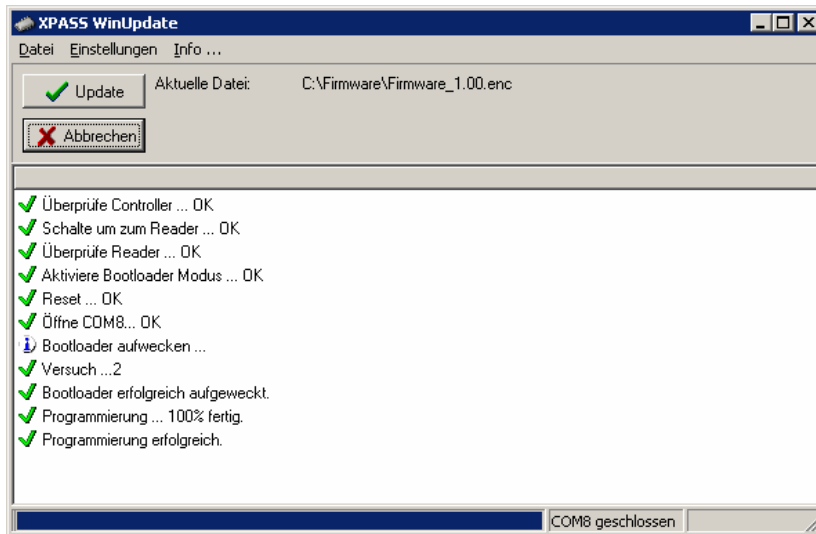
XPASS WinUpdate

Datei Einstellungen Info ...

Update

Aktuelle Datei: C:\Firmware\Firmware_1.00.enc

Abbrechen

Überprüfe Controller ... OK
Schalte um zum Reader ... OK
Überprüfe Reader ... OK
Aktiviere Bootloader Modus ... OK
Reset ... OK
Öffne COM8... OK
Bootloader aufwecken ...
Versuch ...2
Bootloader erfolgreich aufgeweckt.
Programmierung ... 100% fertig.
Programmierung erfolgreich.

COM8 geschlossen